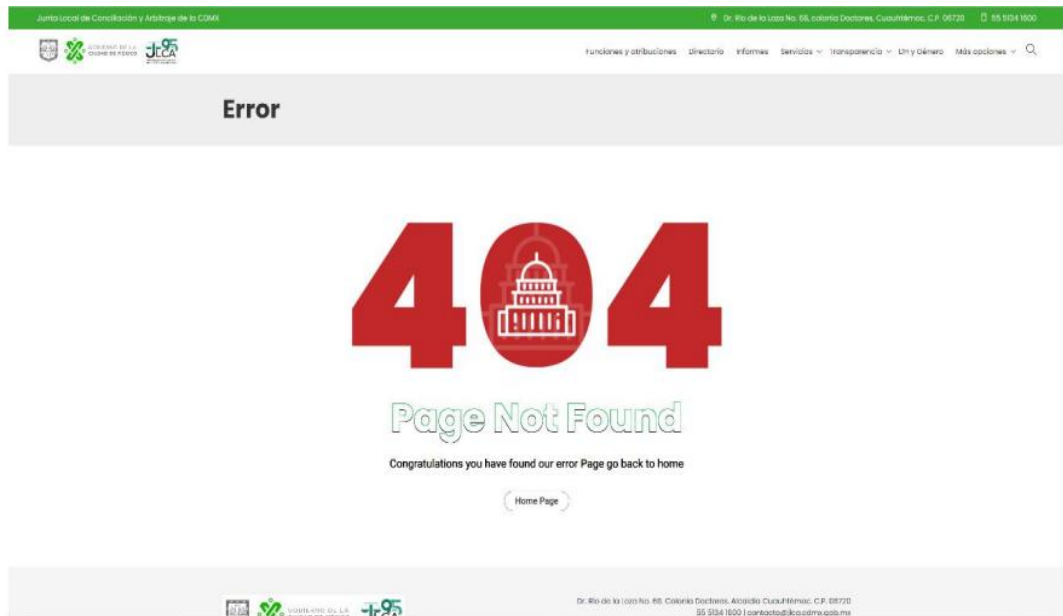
Junta Local de Conciliación y Arbitraje de la CDMX

Dr. Río de la Loza No. 68, colonia Doctores, Cuauhtémoc, C.P. 06720

55 5134 1600

GOBIERNO DE LA CIUDAD DE MÉXICO

JLCA 95

Funciones y atribuciones Directorio Informes Servicios Transparencia DH y Género Más opciones

Error

404

Page Not Found

Congratulations you have found our error Page go back to home

Home Page

GOBIERNO DE LA

JLCA 95

Dr. Río de la Loza No. 68, Colonia Doctores, Alcaldía Cuauhtémoc, C.P. 06720
55 5134 1600 | contacto@jlca.cdmx.gob.mx